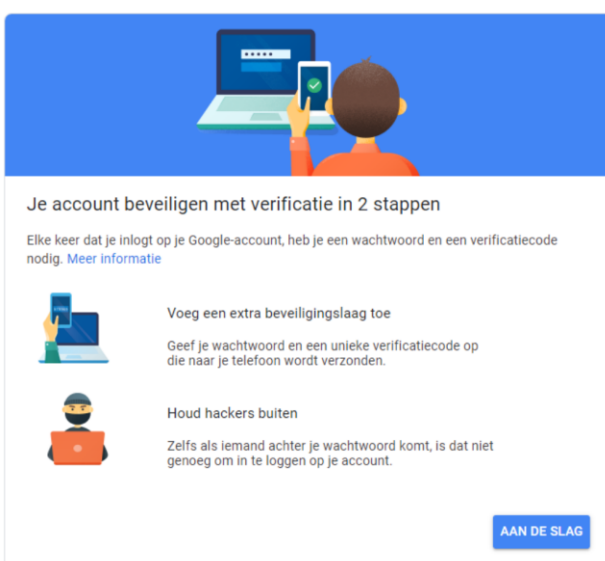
Je account beveiligen met verificatie in 2 stappen

Elke keer dat je inlogt op je Google-account, heb je een wachtwoord en een verificatiecode nodig. Meer informatie

Voeg een extra beveiligingslaag toe

Geef je wachtwoord en een unieke verificatiecode op die naar je telefoon wordt verzonden.

Houd hackers buiten

Zelfs als iemand achter je wachtwoord komt, is dat niet genoeg om in te loggen op je account.

AAN DE SLAG